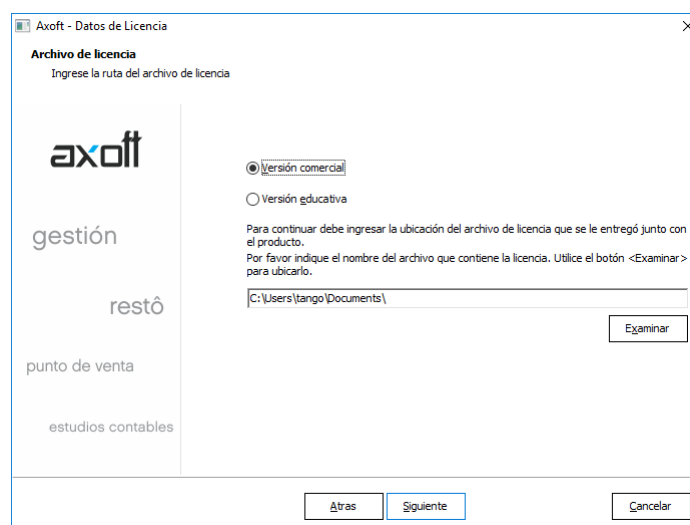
Axoft - Datos de Licencia

Archivo de licencia
Ingrese la ruta del archivo de licencia

axoft

gestión

restô

punto de venta

estudios contables

Versión comercial

Versión educativa

Para continuar debe ingresar la ubicación del archivo de licencia que se le entregó junto con el producto.
Por favor indique el nombre del archivo que contiene la licencia. Utilice el botón <Examinar> para ubicarlo.

C:\Users\tango\Documents\

Examinar

Atras | Siguiente | Cancelar